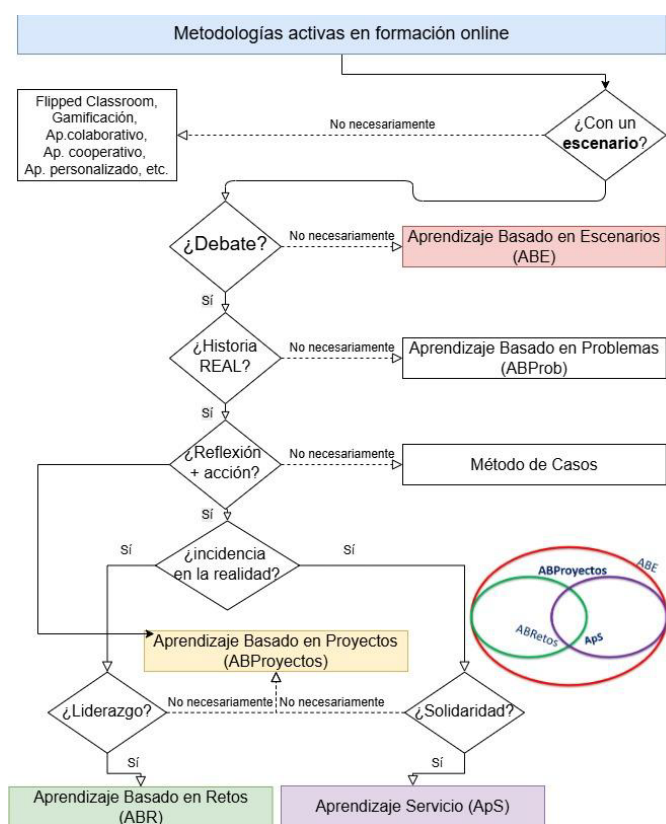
Metodologías activas en formación online

Flipped Classroom, Gamificación, Ap.colaborativo, Ap. cooperativo, Ap. personalizado, etc.

No necesariamente

¿Con un **escenario**?

¿Debate?

No necesariamente

Aprendizaje Basado en Escenarios (ABE)

Sí

¿Historia REAL?

No necesariamente

Aprendizaje Basado en Problemas (ABProb)

Sí

¿Reflexión + acción?

No necesariamente

Método de Casos

Sí

Sí

¿incidencia en la realidad?

Sí

ABProyectos

ABE

ABRetos

ApS

Aprendizaje Basado en Proyectos (ABProyectos)

¿Liderazgo?

No necesariamente

No necesariamente

¿Solidaridad?

Sí

Sí

Aprendizaje Basado en Retos (ABR)

Aprendizaje Servicio (ApS)